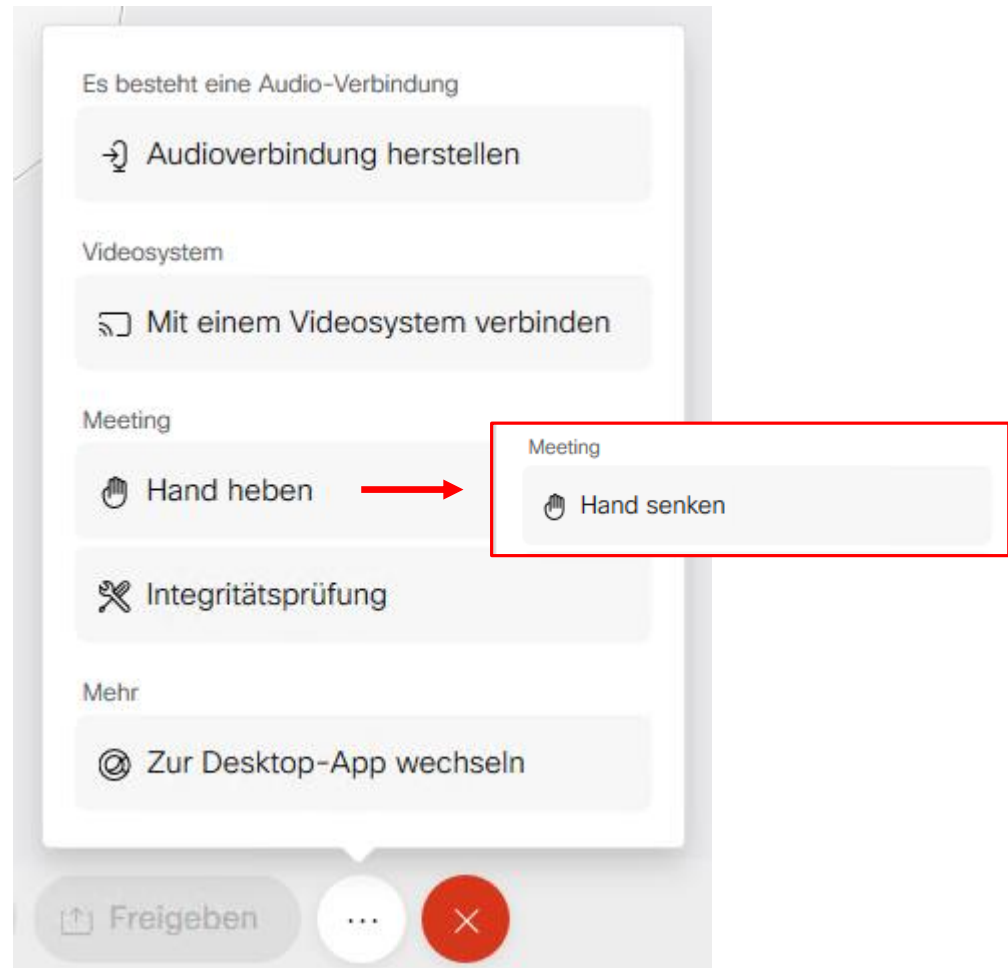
Es besteht eine Audio-Verbindung

Audioverbindung herstellen

Videosystem

Mit einem Videosystem verbinden

Meeting

Hand heben

Meeting

Hand senken

Integritätsprüfung

Mehr

Zur Desktop-App wechseln

Freigeben

...